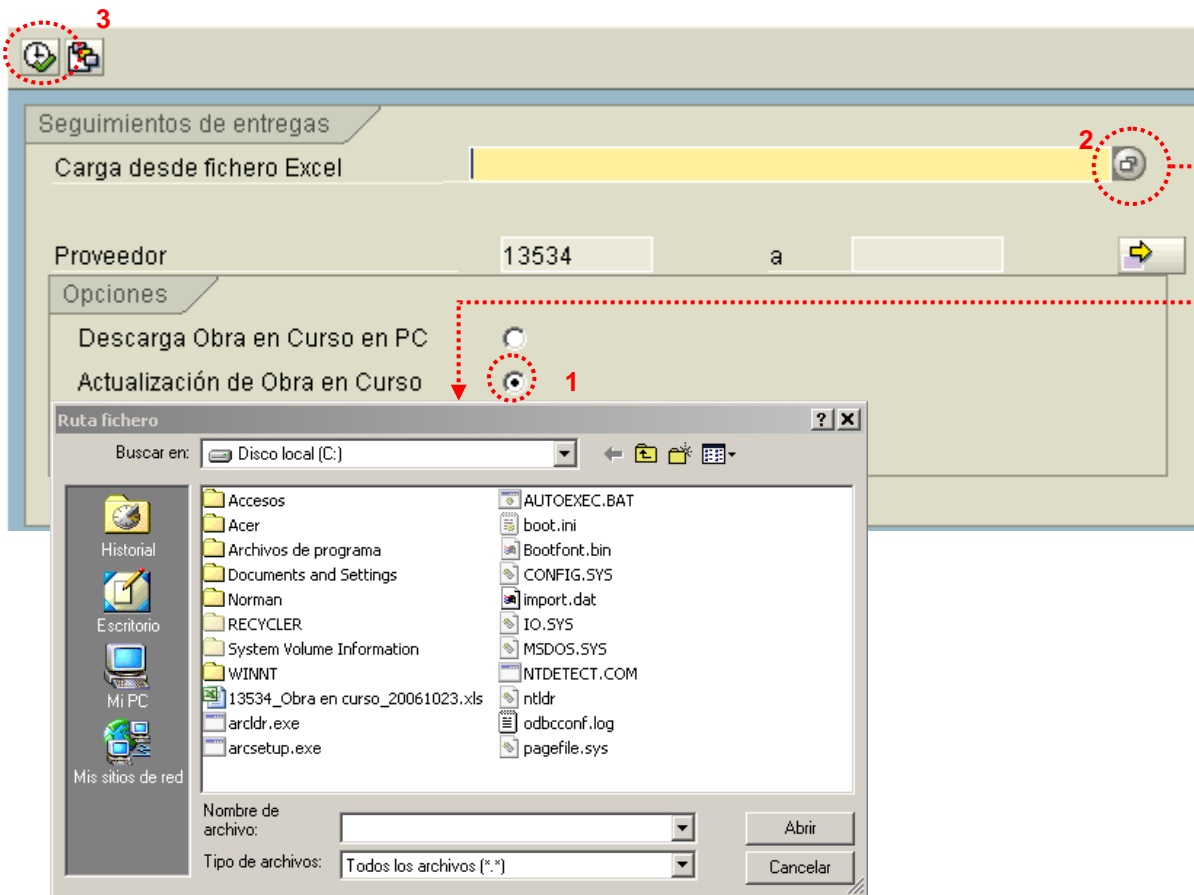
3

Seguimientos de entregas

Carga desde fichero Excel

2

Proveedor 13534 a

Opciones

Descarga Obra en Curso en PC

Actualización de Obra en Curso

1

Ruta fichero

?

Buscar en: Disco local (C:)

Historial

Escritorio

Mi PC

Mis sitios de red

Accesos
Acer
Archivos de programa
Documents and Settings
Norman
RECYCLER
System Volume Information
WINNT
13534_Obra en curso_20061023.xls
arcldr.exe
arcsetup.exe

AUTOEXEC.BAT
boot.ini
Bootfont.bin
CONFIG.SYS
import.dat
IO.SYS
MSDOS.SYS
NTDETECT.COM
ntldr
odbcconf.log
pagefile.sys

Nombre de archivo:

Tipo de archivos: Todos los archivos (*.*)

Abrir

Cancelar